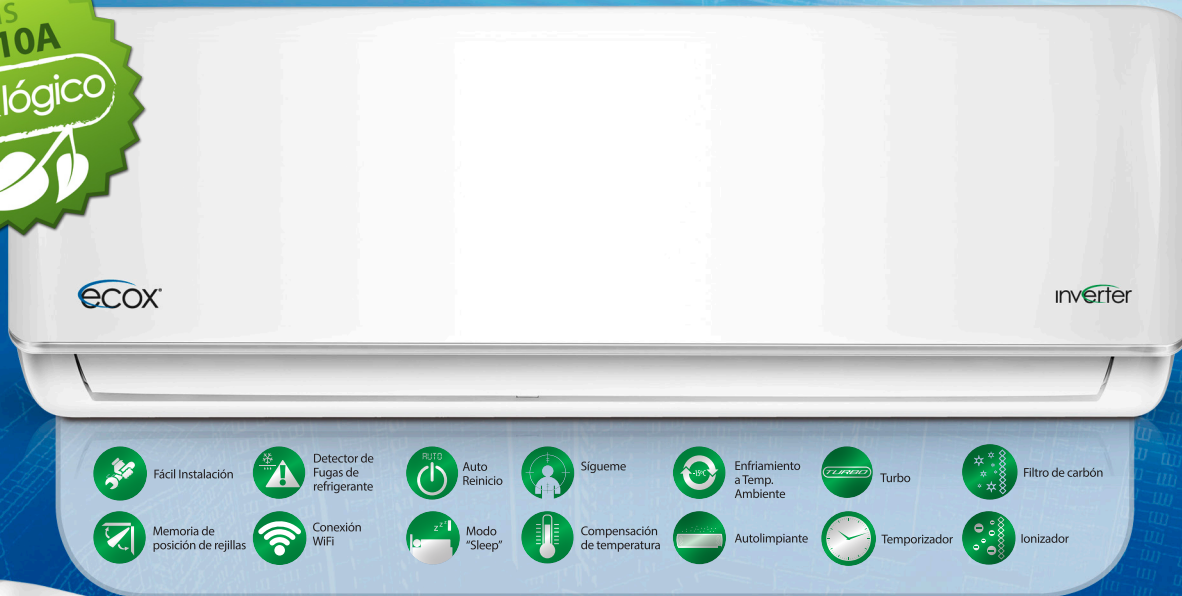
S
10A
lógico

ecox

inverter

Fácil Instalación

Detector de Fugas de refrigerante

AUTO
Auto Reinicio

Sígueme

-15°C
Enfriamiento a Temp. Ambiente

TURBO
Turbo

Filtro de carbón

Memoria de posición de rejillas

Conexión WiFi

Modo "Sleep"

Compensación de temperatura

Autolimpiante

Temporizador

Ionizador